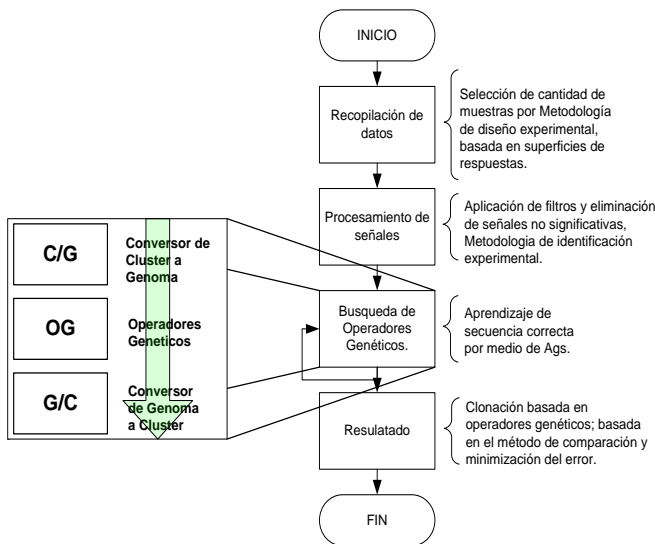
INICIO

Recopilación de datos

Selección de cantidad de muestras por Metodología de diseño experimental, basada en superficies de respuestas.

Procesamiento de señales

Aplicación de filtros y eliminación de señales no significativas, Metodologia de identificación experimental.

C/G

Conversor de Cluster a Genoma

OG

Operadores Geneticos

G/C

Conversor de Genoma a Cluster

Busqueda de Operadores Genéticos.

Aprendizaje de secuencia correcta por medio de Ags.

Resulatado

Clonación basada en operadores genéticos; basada en el método de comparación y minimización del error.

FIN